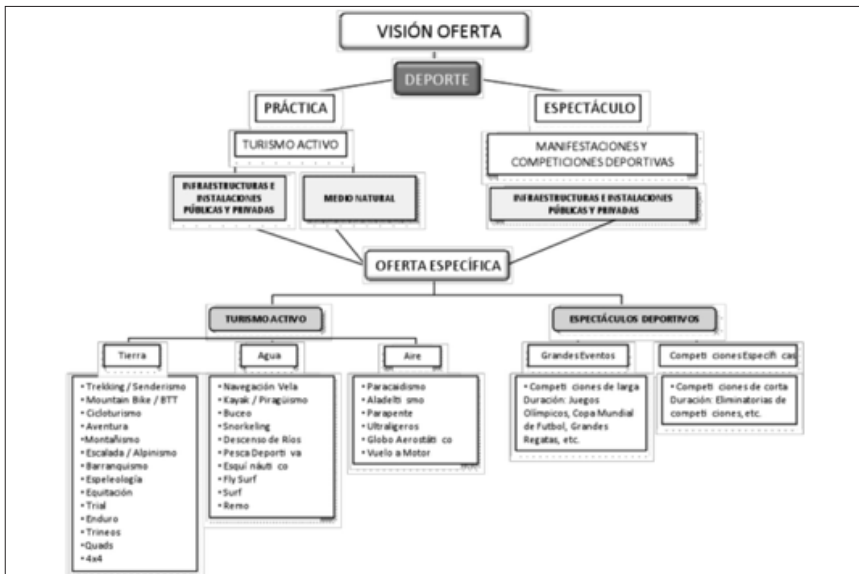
VISIÓN OFERTA

DEPORTE

PRÁCTICA

ESPECTÁCULO

TURISMO ACTIVO

MANIFESTACIONES Y COMPETICIONES DEPORTIVAS

INFRAESTRUCTURAS E INSTALACIONES PÚBLICAS Y PRIVADAS

MEDIO NATURAL

INFRAESTRUCTURAS E INSTALACIONES PÚBLICAS Y PRIVADAS

OFERTA ESPECÍFICA

TURISMO ACTIVO

ESPECTÁCULOS DEPORTIVOS

Tierra

Agua

Aire

Grandes Eventos

Competi ciones Específi cas

• Trekking / Senderismo
• Mountain Bike / BTT
• Cicloturismo
• Aventura
• Montañismo
• Escalada / Alpinismo
• Barranquismo
• Espeleología
• Equitación
• Trial
• Enduro
• Trineos
• Quads
• 4x4

• Navegación Vela
• Kayak / Piragüismo
• Buceo
• Snorkeling
• Descenso de Ríos
• Pesca Deporti va
• Esquí náuti co
• Fly Surf
• Surf
• Remo

• Paracaidismo
• Aladelti smo
• Parapente
• Ultraligeros
• Globo Aerostáti co
• Vuelo a Motor

• Competi ciones de larga Duración: Juegos Olímpicos, Copa Mundial de Futbol, Grandes Regatas, etc.

• Competi ciones de corta Duración: Eliminatorias de competi ciones, etc.